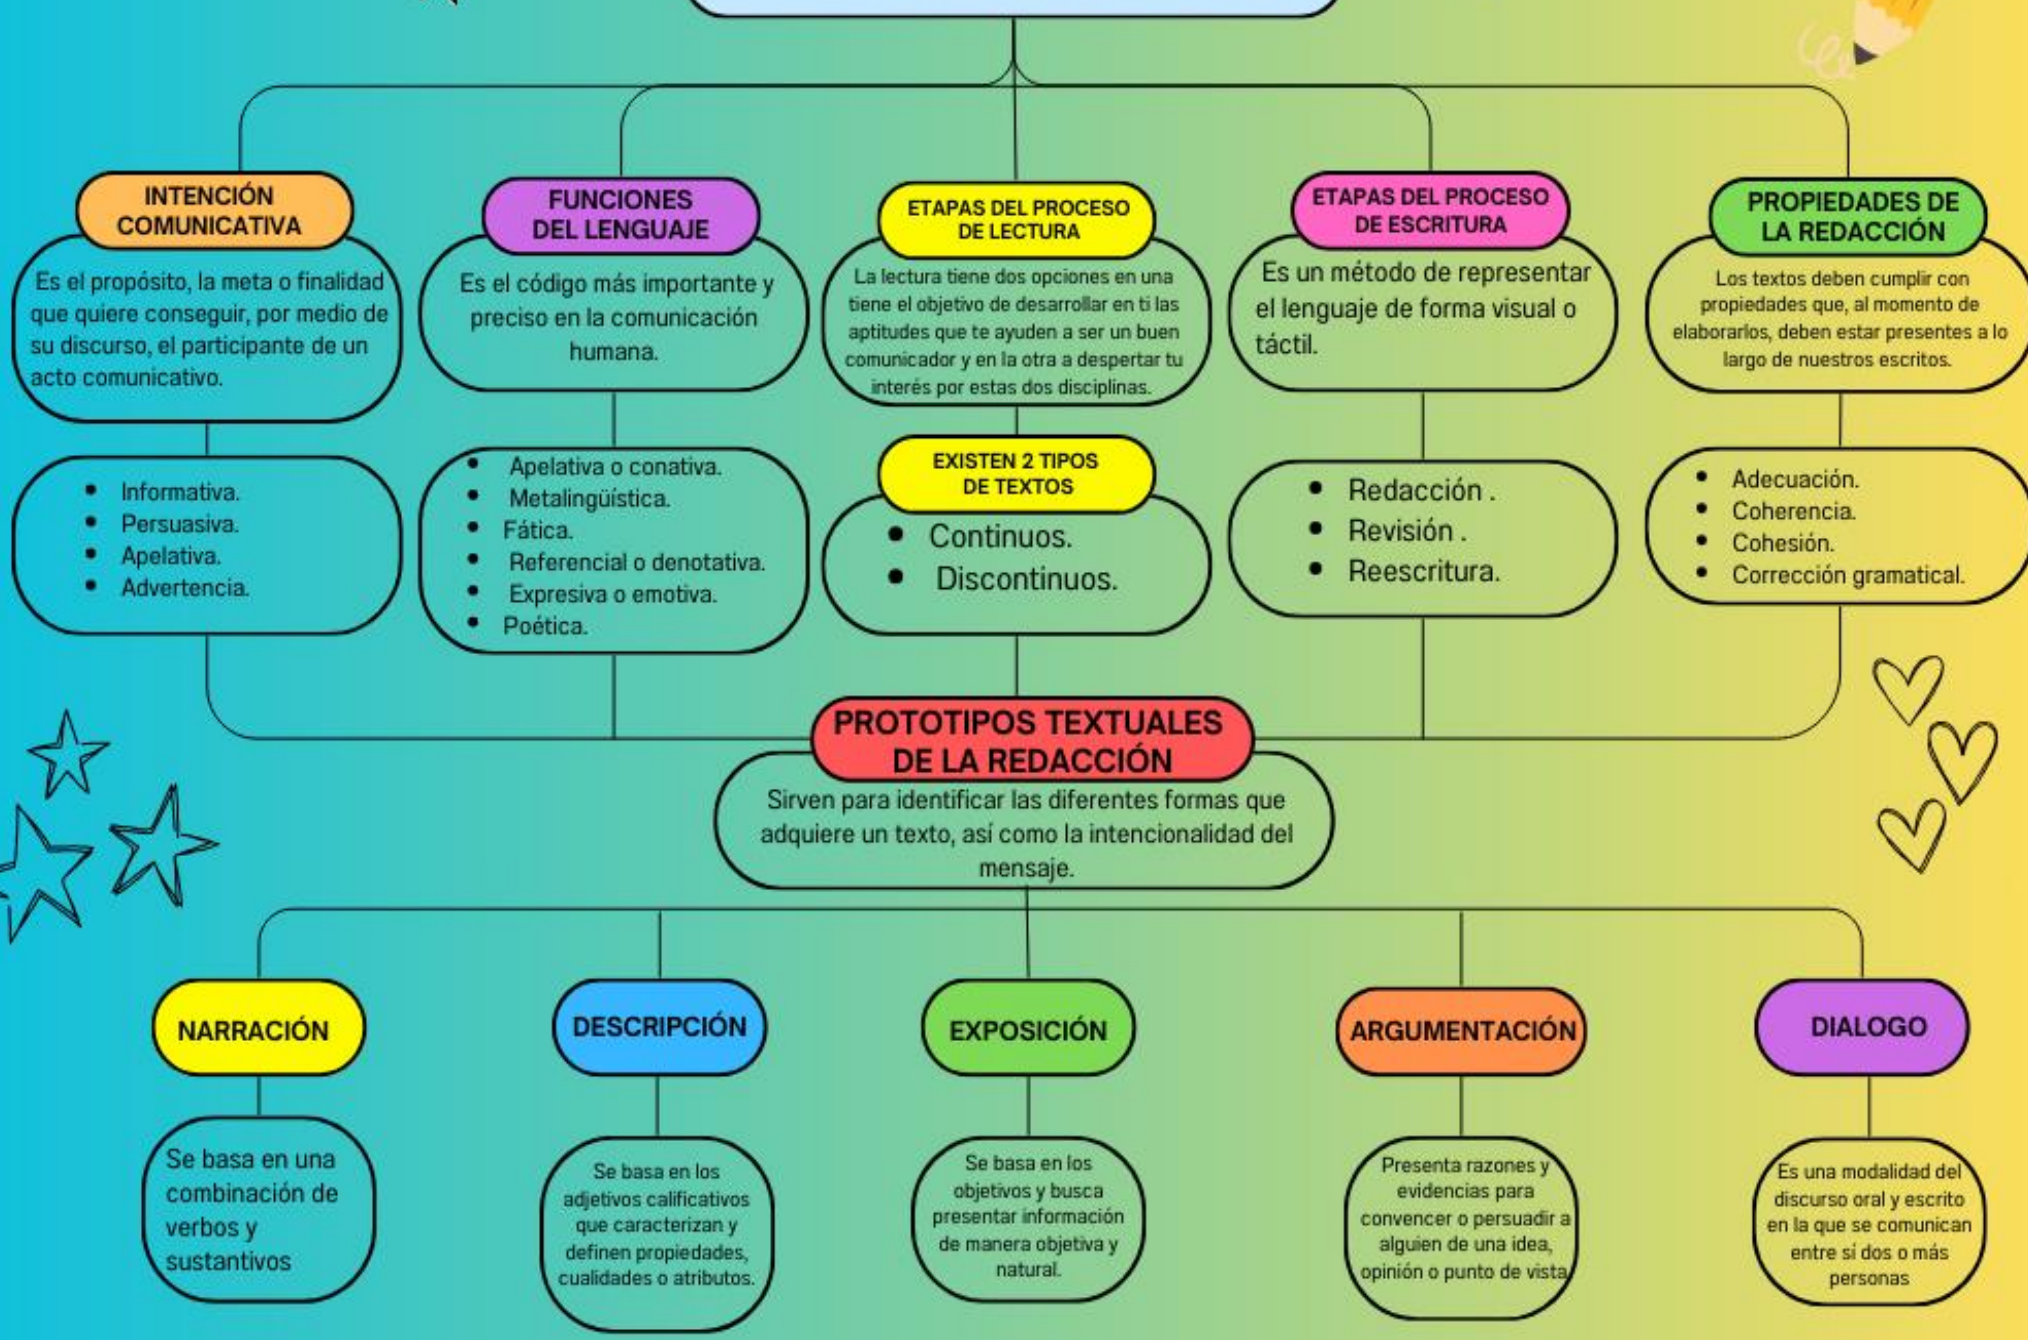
INTENCIÓN COMUNICATIVA

Es el propósito, la meta o finalidad que quiere conseguir, por medio de su discurso, el participante de un acto comunicativo.

- Informativa.
- Persuasiva.
- Apelativa.
- Advertencia.

FUNCIONES DEL LENGUAJE

Es el código más importante y preciso en la comunicación humana.

- Apelativa o conativa.
- Metalingüística.
- Fática.
- Referencial o denotativa.
- Expresiva o emotiva.
- Poética.

ETAPAS DEL PROCESO DE LECTURA

La lectura tiene dos opciones en una tiene el objetivo de desarrollar en ti las aptitudes que te ayuden a ser un buen comunicador y en la otra a despertar tu interés por estas dos disciplinas.

EXISTEN 2 TIPOS DE TEXTOS

- Continuos.
- Discontinuos.

ETAPAS DEL PROCESO DE ESCRITURA

Es un método de representar el lenguaje de forma visual o táctil.

- Redacción .
- Revisión .
- Reescritura.

PROPIEDADES DE LA REDACCIÓN

Los textos deben cumplir con propiedades que, al momento de elaborarlos, deben estar presentes a lo largo de nuestros escritos.

- Adecuación.
- Coherencia.
- Cohesión.
- Corrección gramatical.

PROTOTIPOS TEXTUALES DE LA REDACCIÓN

Sirven para identificar las diferentes formas que adquiere un texto, así como la intencionalidad del mensaje.

NARRACIÓN

Se basa en una combinación de verbos y sustantivos

DESCRIPCIÓN

Se basa en los adjetivos calificativos que caracterizan y definen propiedades, cualidades o atributos.

EXPOSICIÓN

Se basa en los objetivos y busca presentar información de manera objetiva y natural.

ARGUMENTACIÓN

Presenta razones y evidencias para convencer o persuadir a alguien de una idea, opinión o punto de vista

DIALOGO

Es una modalidad del discurso oral y escrito en la que se comunican entre sí dos o más personas